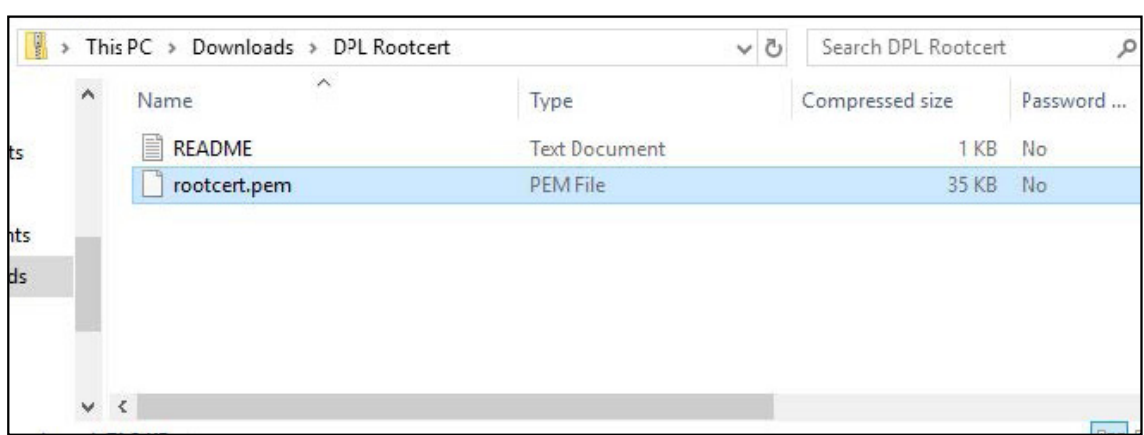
This PC > Downloads > DPL Rootcert

Search DPL Rootcert

| Name | Type | Compressed size | Password ... |
|---|---|---|---|
| README | Text Document | 1 KB | No |
| rootcert.pem | PEM File | 35 KB | No |

ts
nts
ds